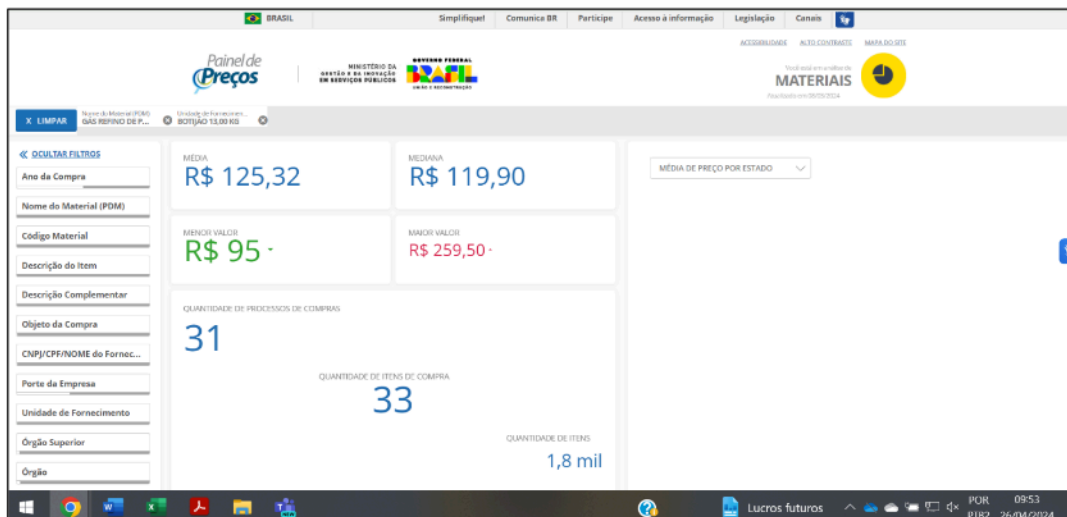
BRASIL Simplifique! Comunica BR Participe Acesso à informação Legislação Canais

Painel de Preços

MINISTÉRIO DA GESTÃO E DA INOVAÇÃO EM SERVIÇOS PÚBLICOS

GOVERNO FEDERAL BRASIL UNIÃO E RECONSTRUÇÃO

ACESSIBILIDADE ALTO CONTRASTE MAPA DO SITE

Você está em análise de MATERIAIS

Atualizado em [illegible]

X LIMPAR

Nome do Material (PDM) GÁS REFINO DE P...

Unidade de Fornecimen... BOTIJÃO 13,00 KG

« OCULTAR FILTROS

Ano da Compra

Nome do Material (PDM)

Código Material

Descrição do Item

Descrição Complementar

Objeto da Compra

CNPJ/CPF/NOME do Fornec...

Porte da Empresa

Unidade de Fornecimento

Órgão Superior

Órgão

MÉDIA
R$ 125,32

MEDIANA
R$ 119,90

MENOR VALOR
R$ 95

MAIOR VALOR
R$ 259,50

QUANTIDADE DE PROCESSOS DE COMPRAS
31

QUANTIDADE DE ITENS DE COMPRA
33

QUANTIDADE DE ITENS
1,8 mil

MÉDIA DE PREÇO POR ESTADO

Lucros futuros

POR PTB2 09:53 26/04/2024